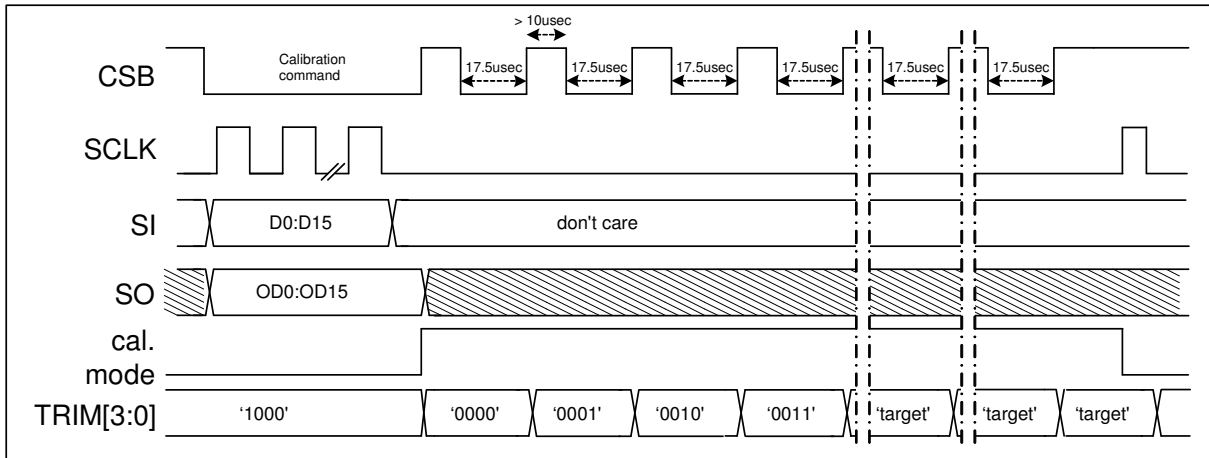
> 10usec

CSB
Calibration command
17.5usec
17.5usec
17.5usec
17.5usec
17.5usec
17.5usec

SCLK

SI
D0:D15
don't care

SO
OD0:OD15

cal. mode

TRIM[3:0]
'1000'
'0000'
'0001'
'0010'
'0011'
'target'
'target'
'target'